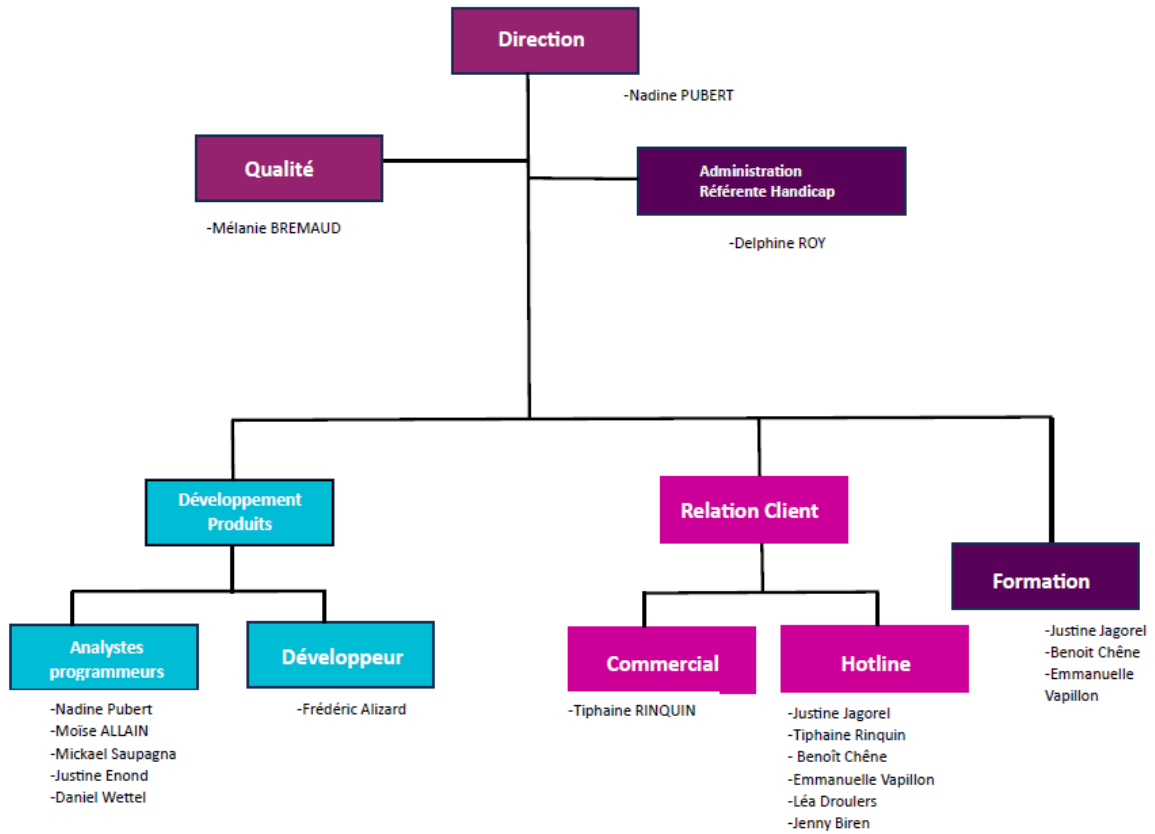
Direction

-Nadine PUBERT

Qualité

-Mélanie BREMAUD

Administration
Référente Handicap

-Delphine ROY

Développement Produits

Relation Client

Formation

-Justine Jagorel
-Benoit Chêne
-Emmanuelle Vapillon

Analystes programmeurs

-Nadine Pubert
-Moïse ALLAIN
-Mickael Saupagna
-Justine Enond
-Daniel Wettel

Développeur

-Frédéric Alizard

Commercial

-Tiphaine RINQUIN

Hotline

-Justine Jagorel
-Tiphaine Rinquin
- Benoît Chêne
-Emmanuelle Vapillon
-Léa Droulers
-Jenny Biren